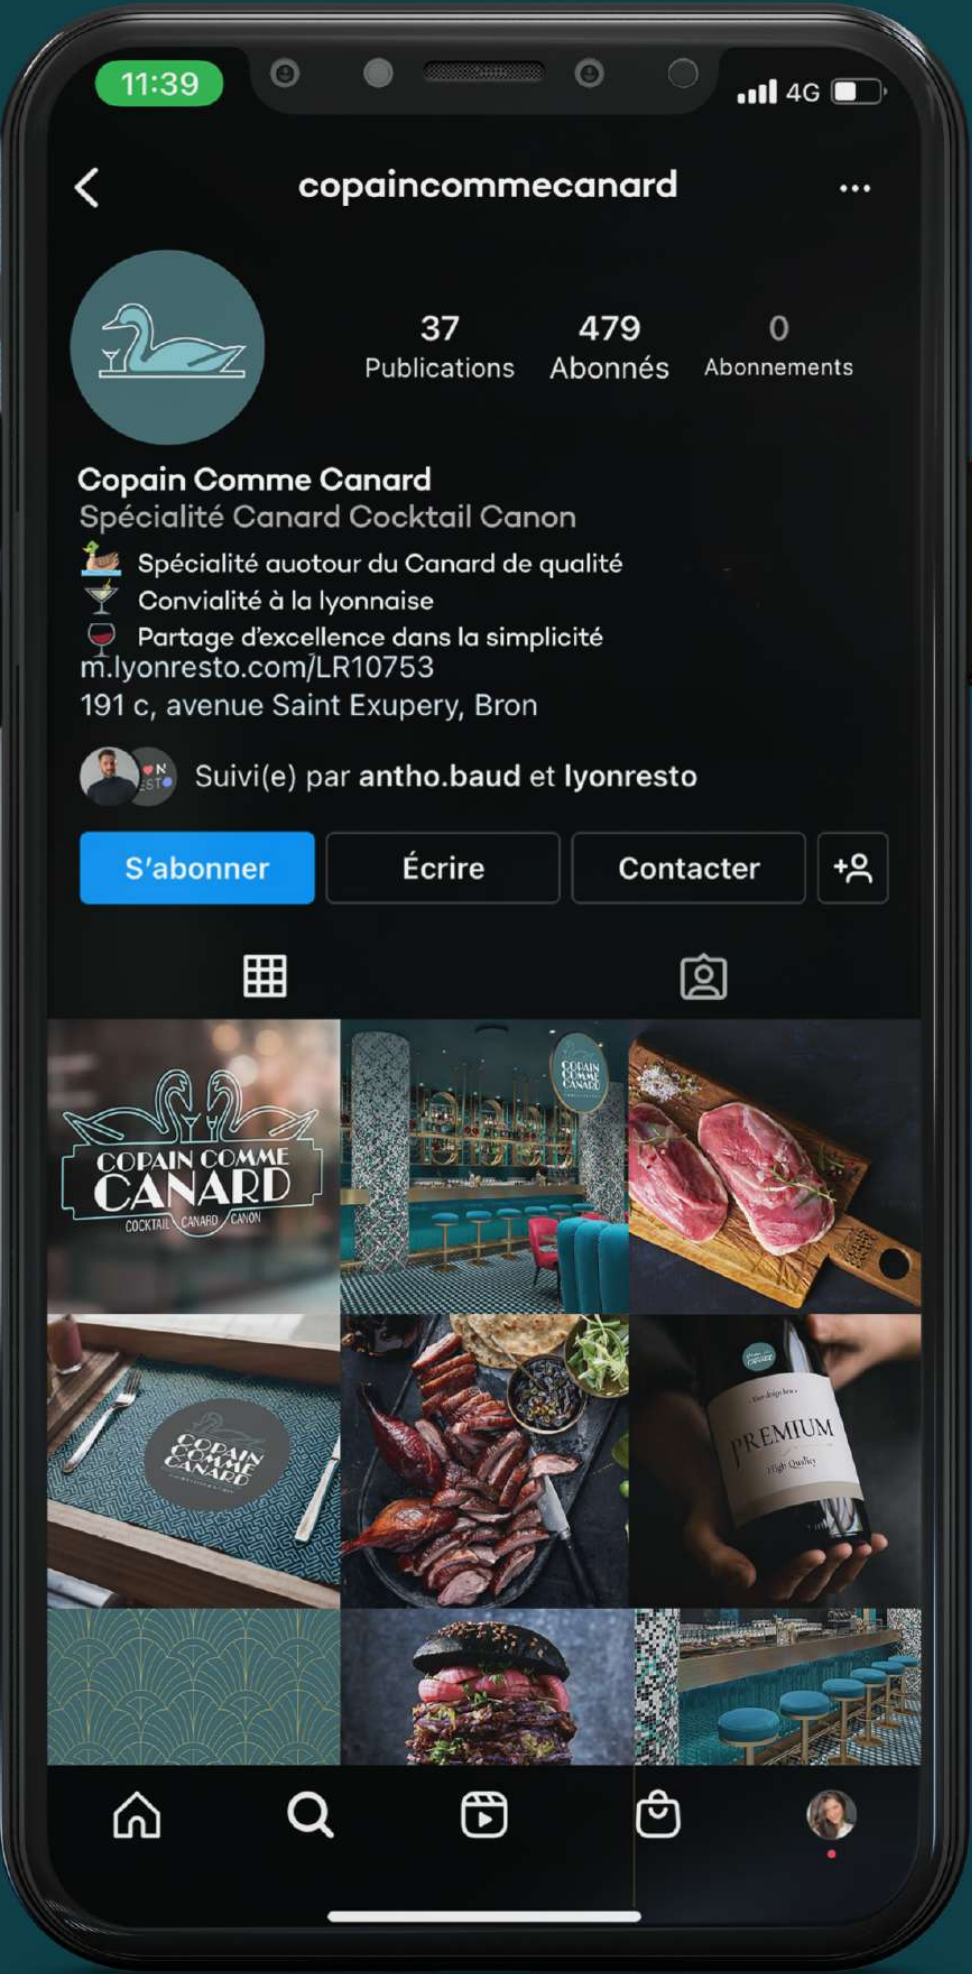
11:39

4G

copaincommecanard

37
Publications

479
Abonnés

0
Abonnements

Copain Comme Canard
Spécialité Canard Cocktail Canon
Spécialité auotour du Canard de qualité
Convialité à la lyonnaise
Partage d'excellence dans la simplicité
m.lyonresto.com/LR10753
191 c, avenue Saint Exupery, Bron

Suivi(e) par antho.baud et lyonresto

S'abonner
Écrire
Contacter

COPAIN COMME CANARD
COCKTAIL CANARD CANON

COPAIN COMME CANARD

COPAIN COMME CANARD

PREMIUM
High Quality